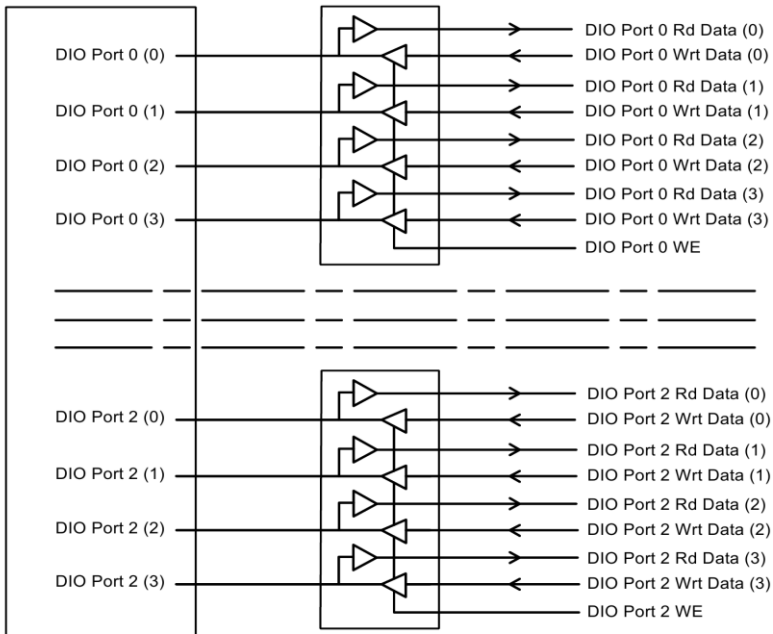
DIO Port 0 (0)
DIO Port 0 (1)
DIO Port 0 (2)
DIO Port 0 (3)

DIO Port 0 Rd Data (0)
DIO Port 0 Wrt Data (0)
DIO Port 0 Rd Data (1)
DIO Port 0 Wrt Data (1)
DIO Port 0 Rd Data (2)
DIO Port 0 Wrt Data (2)
DIO Port 0 Rd Data (3)
DIO Port 0 Wrt Data (3)
DIO Port 0 WE

DIO Port 2 (0)
DIO Port 2 (1)
DIO Port 2 (2)
DIO Port 2 (3)

DIO Port 2 Rd Data (0)
DIO Port 2 Wrt Data (0)
DIO Port 2 Rd Data (1)
DIO Port 2 Wrt Data (1)
DIO Port 2 Rd Data (2)
DIO Port 2 Wrt Data (2)
DIO Port 2 Rd Data (3)
DIO Port 2 Wrt Data (3)
DIO Port 2 WE